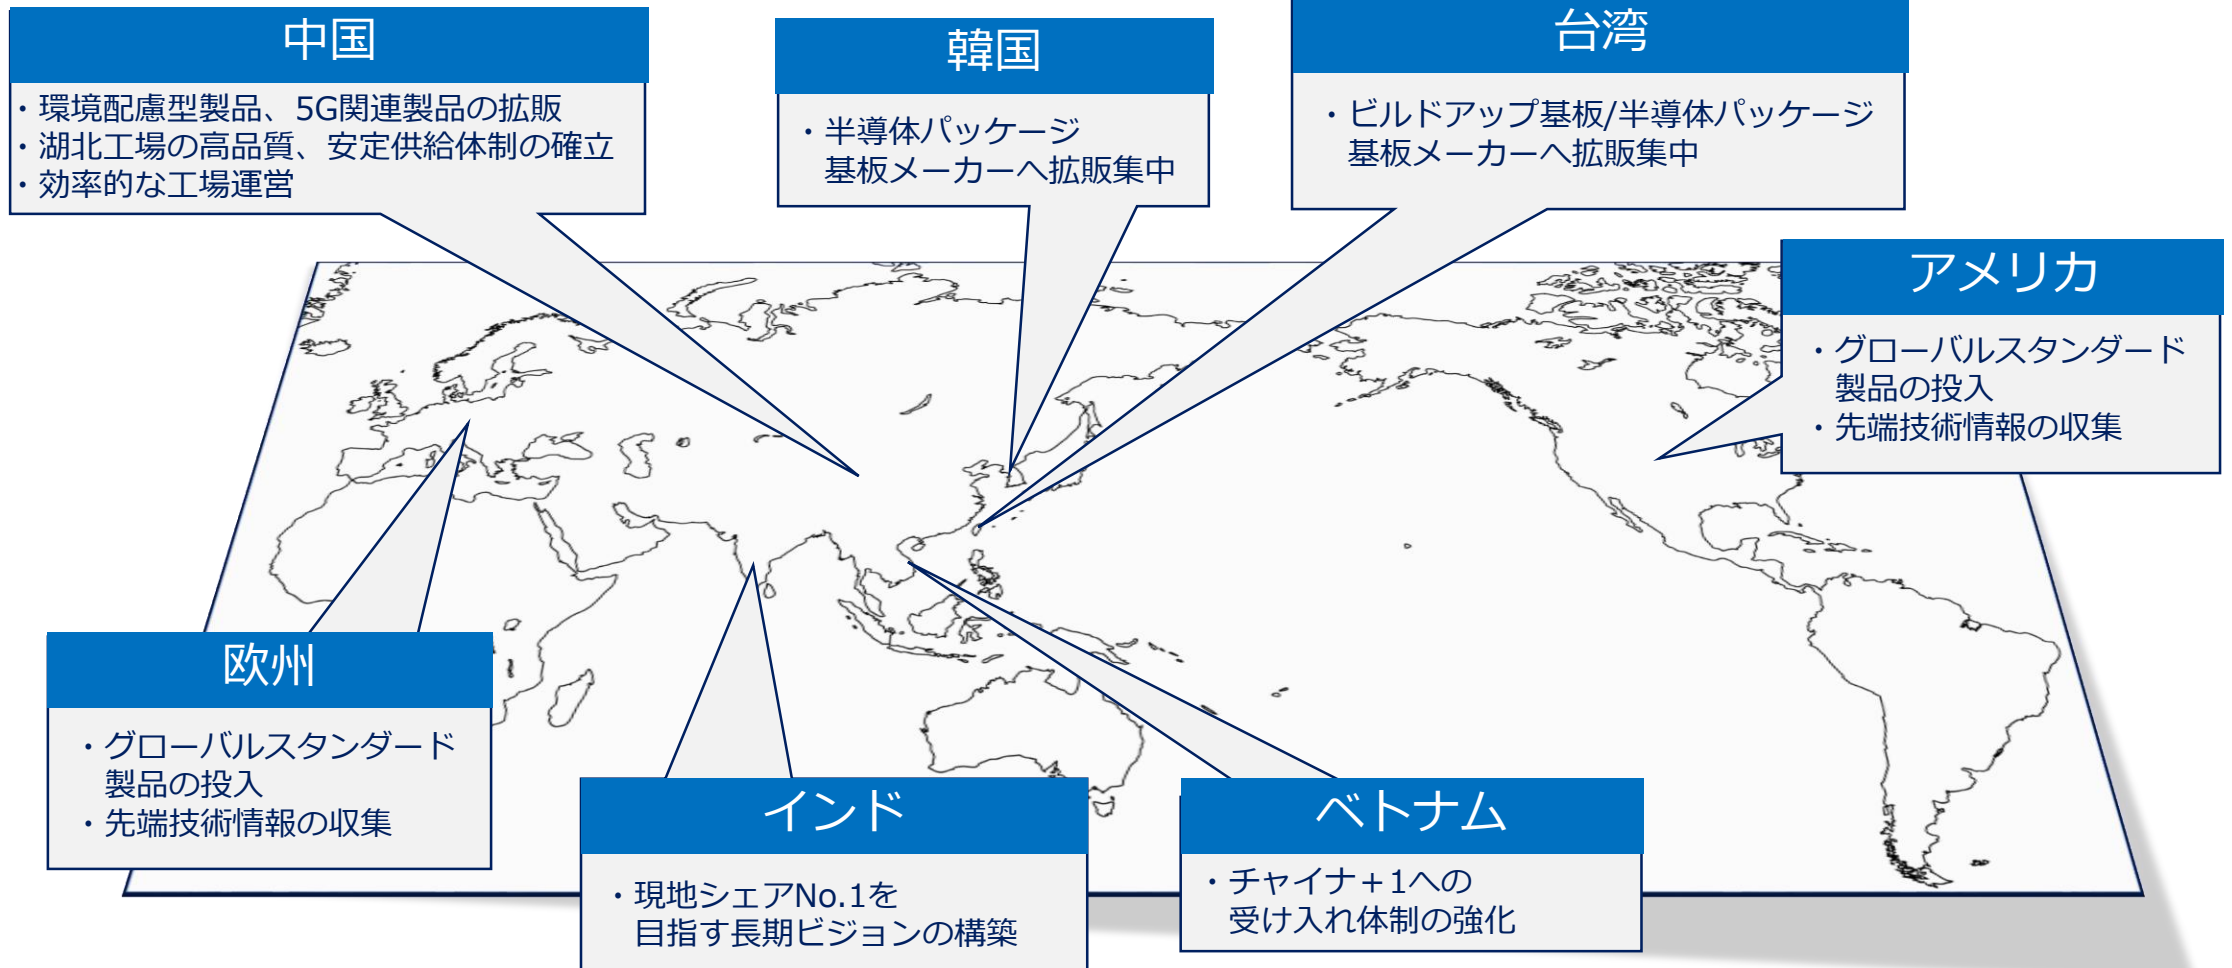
中国

・環境配慮型製品、5G関連製品の拡販
・湖北工場の高品質、安定供給体制の確立
・効率的な工場運営

韓国

・半導体パッケージ基板メーカーへ拡販集中

台湾

・ビルドアップ基板/半導体パッケージ基板メーカーへ拡販集中

アメリカ

・グローバルスタンダード製品の投入
・先端技術情報の収集

欧州

・グローバルスタンダード製品の投入
・先端技術情報の収集

インド

・現地シェアNo.1を目指す長期ビジョンの構築

ベトナム

・チャイナ＋1への受け入れ体制の強化